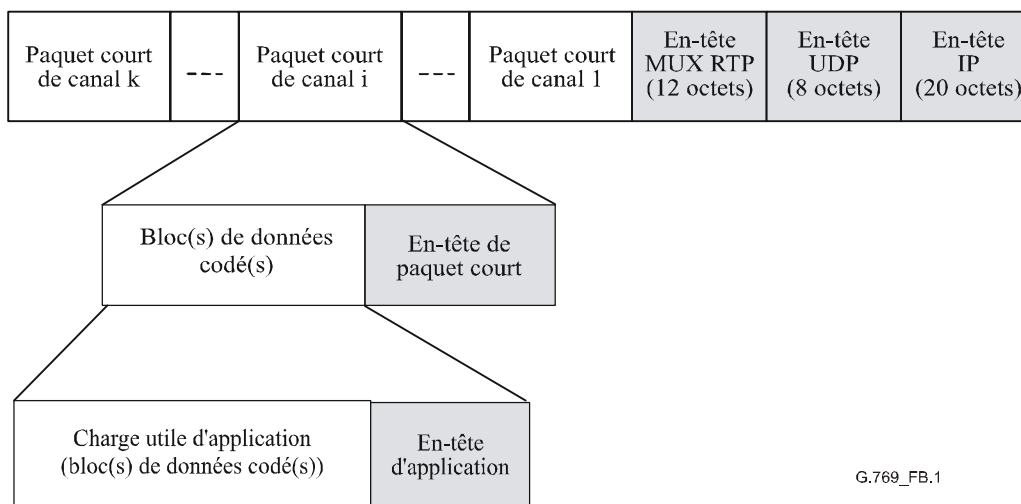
| Paquet court de canal k | --- | Paquet court de canal i | --- | Paquet court de canal 1 | En-tête MUX RTP (12 octets) | En-tête UDP (8 octets) | En-tête IP (20 octets) |
|---|---|---|---|---|---|---|---|

| Bloc(s) de données codé(s) | En-tête de paquet court |
|---|---|

| Charge utile d'application (bloc(s) de données codé(s)) | En-tête d'application |
|---|---|

G.769_FB.1